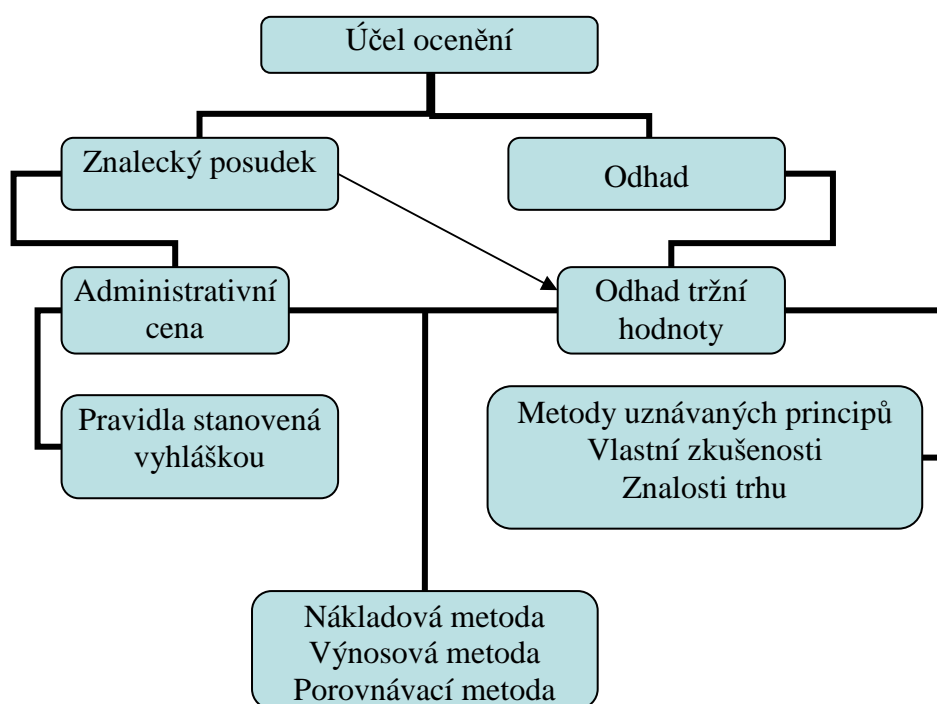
Účel ocenění

Znalecký posudek

Odhad

Administrativní cena

Odhad tržní hodnoty

Pravidla stanovená vyhláškou

Metody uznávaných principů
Vlastní zkušenosti
Znalosti trhu

Nákladová metoda
Výnosová metoda
Porovnávací metoda